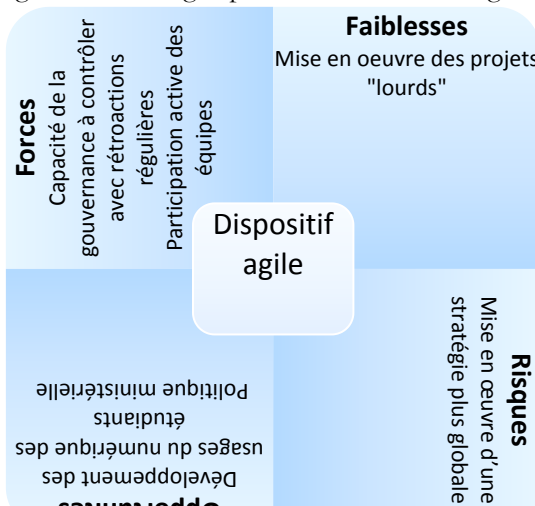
Forces
Capacité de la gouvernance à contrôler avec rétroactions régulières
Participation active des équipes

Faiblesses
Mise en oeuvre des projets "lourds"

Dispositif agile

Risques
Mise en œuvre d'une stratégie plus globale

Opportunités
Développement des usages du numérique des étudiants
Politique ministérielle